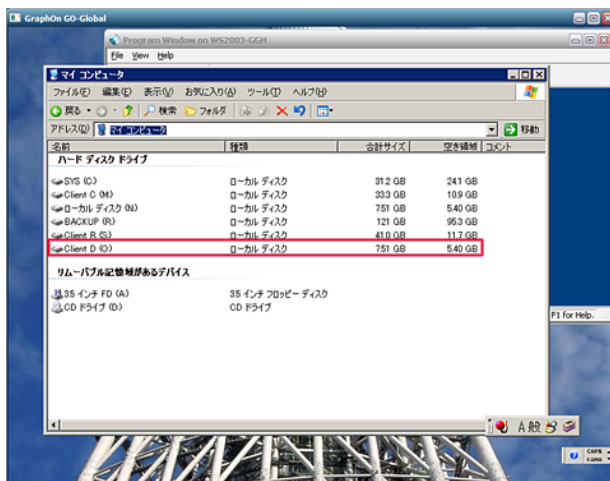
GraphOn GO-Global

Program Window on WS2003-GGH

File View Help

マイ コンピュータ

ファイル(F) 編集(E) 表示(V) お気に入り(A) ツール(T) ヘルプ(H)

戻る 検索 フォルダ

アドレス(D) マイ コンピュータ 移動

| 名前 | 種類 | 合計サイズ | 空き領域 | コメント |
|---|---|---|---|---|
| ハード ディスク ドライブ | | | | |
| SYS (C:) | ローカル ディスク | 31.2 GB | 24.1 GB | |
| Client C (M:) | ローカル ディスク | 33.3 GB | 10.9 GB | |
| ローカル ディスク (N:) | ローカル ディスク | 7.51 GB | 5.40 GB | |
| BACKUP (R:) | ローカル ディスク | 121 GB | 95.3 GB | |
| Client R (S:) | ローカル ディスク | 41.0 GB | 11.7 GB | |
| Client D (O:) | ローカル ディスク | 7.51 GB | 5.40 GB | |
| リムーバブル記憶域があるデバイス | | | | |
| 3.5 インチ FD (A:) | 3.5 インチ フロッピー ディスク | | | |
| CD ドライブ (D:) | CD ドライブ | | | |

F1 for Help.

A 般

CAPS KANA